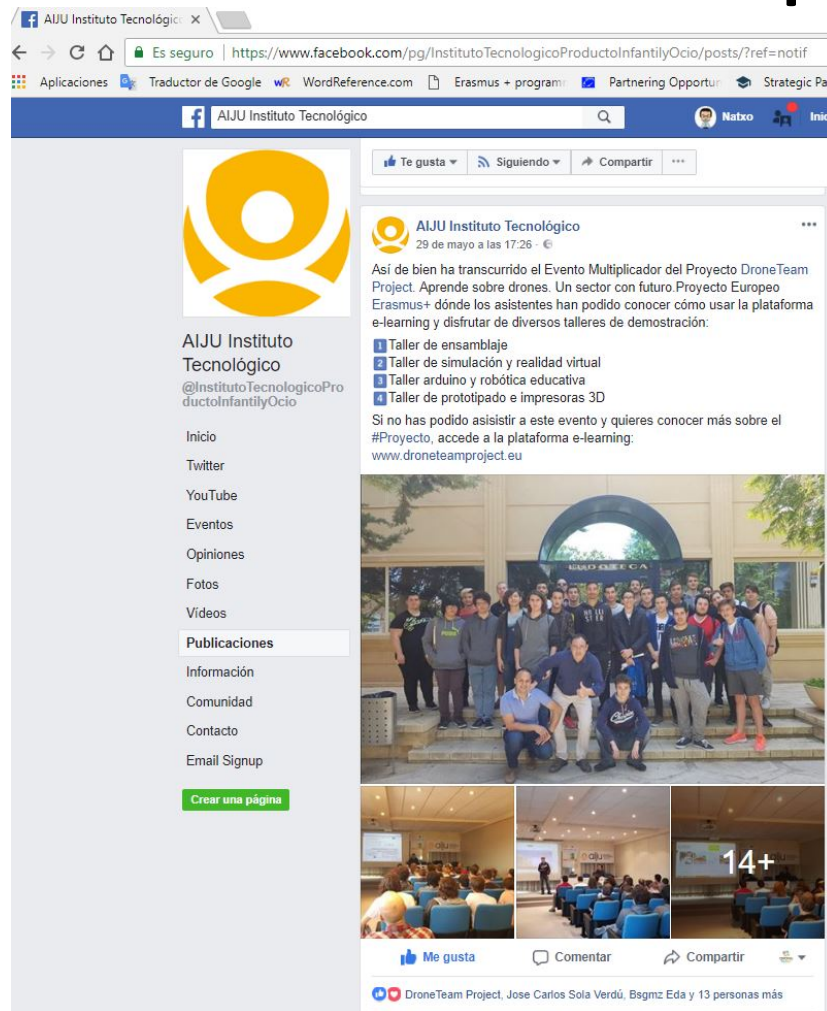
AIJU Instituto Tecnológic ×

Es seguro | https://www.facebook.com/pg/InstitutoTecnologicoProductoInfantilyOcio/posts/?ref=notif

Aplicaciones Traductor de Google WordReference.com Erasmus + programı Partnering Opportur Strategic Pa

AIJU Instituto Tecnológico

Natxo Inic

Te gusta Siguiendo Compartir ···

AIJU Instituto Tecnológico
@InstitutoTecnologicoProductoInfantilyOcio

Inicio
Twitter
YouTube
Eventos
Opiniones
Fotos
Vídeos
Publicaciones
Información
Comunidad
Contacto
Email Signup

Crear una página

AIJU Instituto Tecnológico
29 de mayo a las 17:26 ·

Así de bien ha transcurrido el Evento Multiplicador del Proyecto DroneTeam Project. Aprende sobre drones. Un sector con futuro.Proyecto Europeo Erasmus+ dónde los asistentes han podido conocer cómo usar la plataforma e-learning y disfrutar de diversos talleres de demostración:

1 Taller de ensamblaje
2 Taller de simulación y realidad virtual
3 Taller arduino y robótica educativa
4 Taller de prototipado e impresoras 3D

Si no has podido asistir a este evento y quieres conocer más sobre el #Proyecto, accede a la plataforma e-learning:
www.droneteamproject.eu

14+

Me gusta Comentar Compartir

DroneTeam Project, Jose Carlos Sola Verdú, Bsgmz Eda y 13 personas más